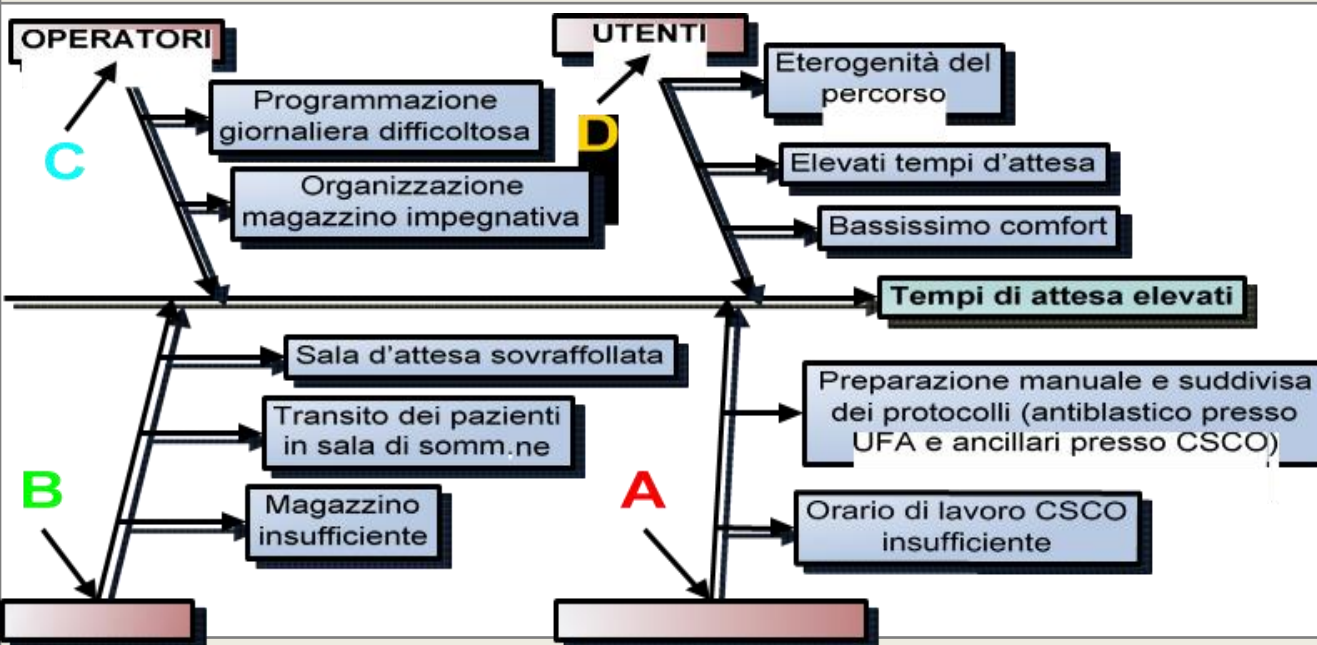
OPERATORI

C

Programmazione giornaliera difficoltosa

Organizzazione magazzino impegnativa

UTENTI

D

Eterogenità del percorso

Elevati tempi d'attesa

Bassissimo comfort

Tempi di attesa elevati

Sala d'attesa sovraffollata

Transito dei pazienti in sala di somm.ne

B

Magazzino insufficiente

Preparazione manuale e suddivisa dei protocolli (antiblastico presso UFA e ancillari presso CSCO)

A

Orario di lavoro CSCO insufficiente